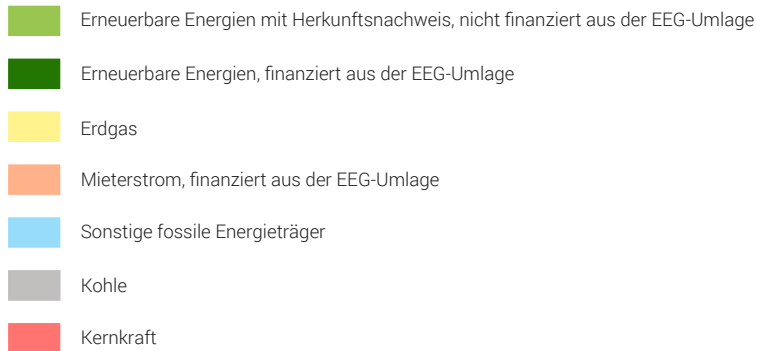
Erneuerbare Energien mit Herkunftsnachweis, nicht finanziert aus der EEG-Umlage

Erneuerbare Energien, finanziert aus der EEG-Umlage

Erdgas

Mieterstrom, finanziert aus der EEG-Umlage

Sonstige fossile Energieträger

Kohle

Kernkraft